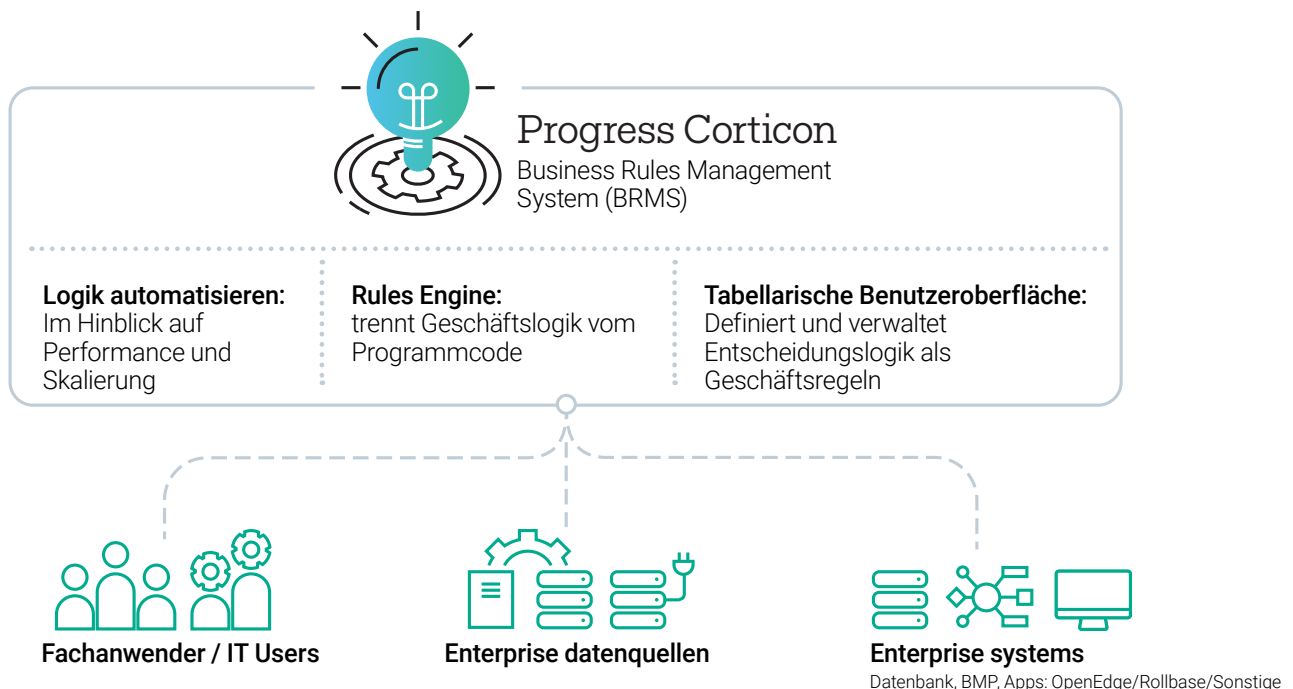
Progress Corticon
Business Rules Management System (BRMS)

Logik automatisieren:
Im Hinblick auf Performance und Skalierung

Rules Engine:
trennt Geschäftslogik vom Programmcode

Tabellarische Benutzeroberfläche:
Definiert und verwaltet Entscheidungslogik als Geschäftsregeln

Fachanwender / IT Users

Enterprise datenquellen

Enterprise systems
Datenbank, BMP, Apps: OpenEdge/Rollbase/Sonstige